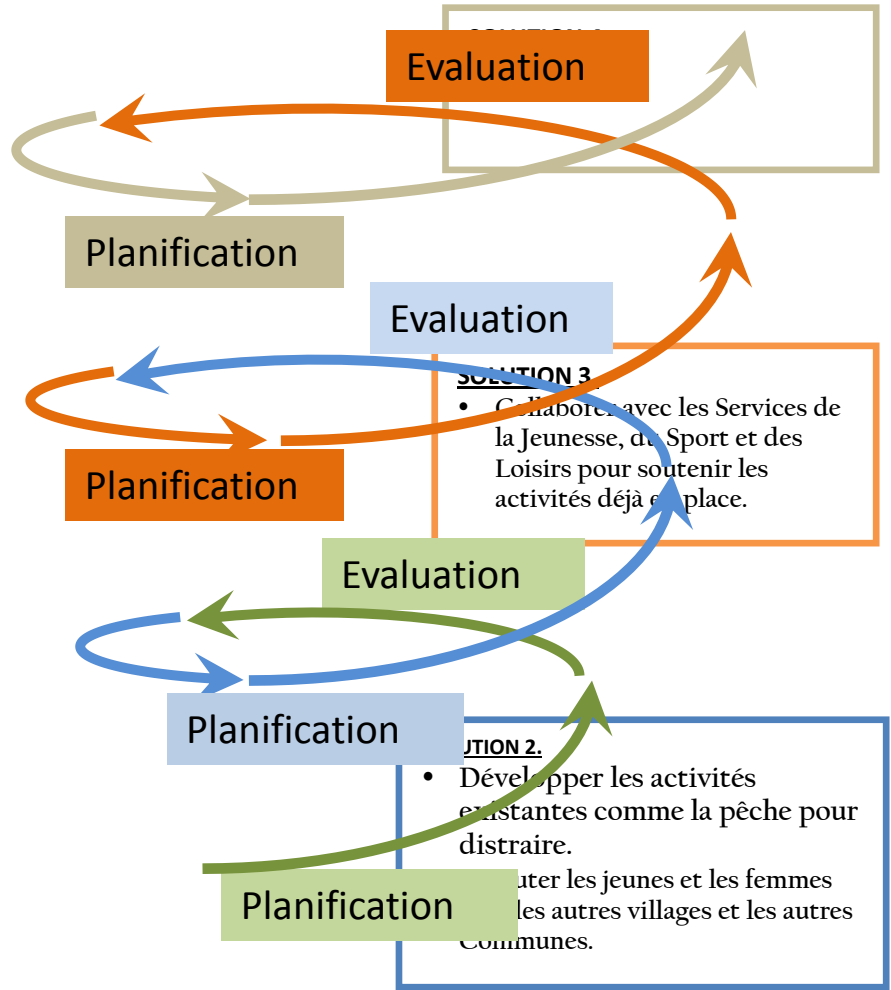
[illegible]

Evaluation

Planification

Evaluation

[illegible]LUTION 3.

• C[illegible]borer avec les Services de la Jeunesse, d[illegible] Sport et des Loisirs pour soutenir les activités déjà e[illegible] place.

Planification

Evaluation

Planification

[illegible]UTION 2.

• Développer les activités e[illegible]stantes comme la pêche pour distraire.

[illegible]uter les jeunes et les femmes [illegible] les autres villages et les autres Communes.

Planification